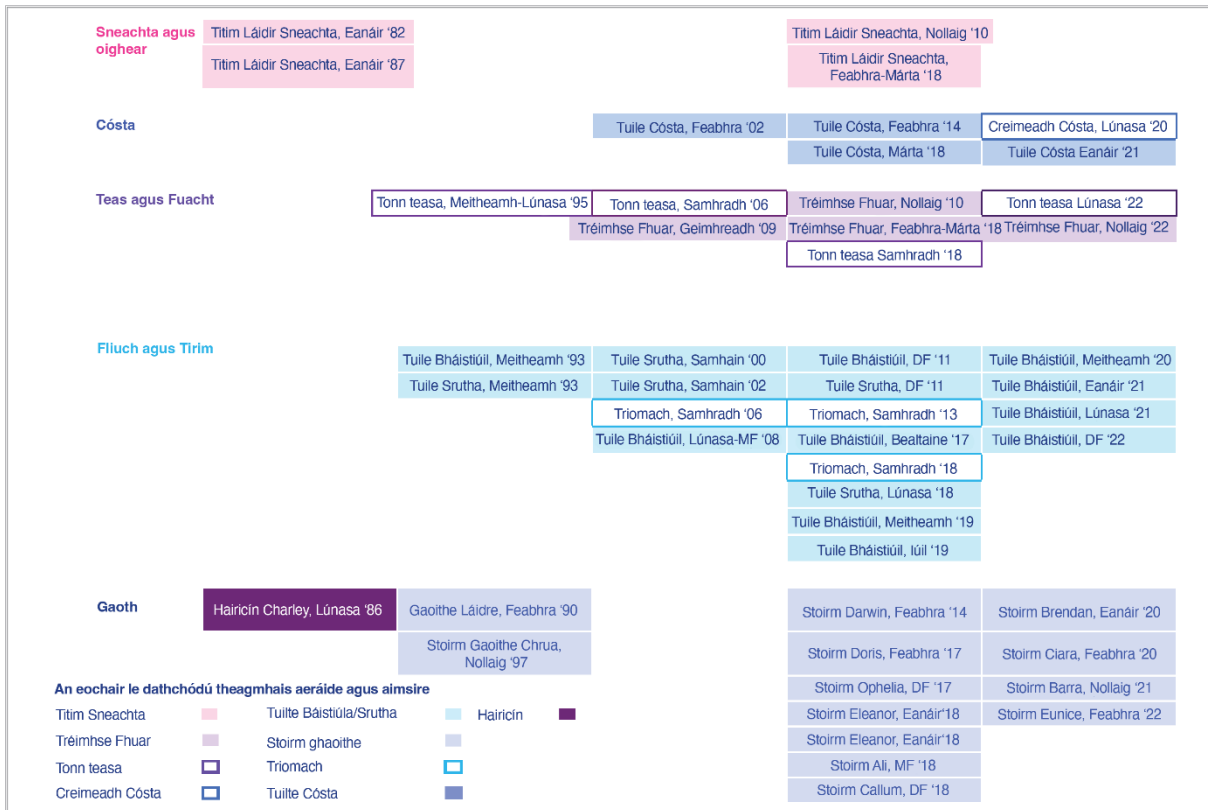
Sneachta agus oighear

Titim Láidir Sneachta, Eanáir '82
Titim Láidir Sneachta, Eanáir '87
Titim Láidir Sneachta, Nollaig '10
Titim Láidir Sneachta, Feabhra-Márta '18

Cósta

Tuile Cósta, Feabhra '02
Tuile Cósta, Feabhra '14
Tuile Cósta, Márta '18
Creimeadh Cósta, Lúnasa '20
Tuile Cósta Eanáir '21

Teas agus Fuacht

Tonn teasa, Meitheamh-Lúnasa '95
Tonn teasa, Samhradh '06
Tréimhse Fhuar, Geimhreadh '09
Tréimhse Fhuar, Nollaig '10
Tréimhse Fhuar, Feabhra-Márta '18
Tonn teasa Samhradh '18
Tonn teasa Lúnasa '22
Tréimhse Fhuar, Nollaig '22

Fliuch agus Tirim

Tuile Bháistiúil, Meitheamh '93
Tuile Srutha, Meitheamh '93
Tuile Srutha, Samhain '00
Tuile Srutha, Samhain '02
Triomach, Samhradh '06
Tuile Bháistiúil, Lúnasa-MF '08
Tuile Bháistiúil, DF '11
Tuile Srutha, DF '11
Triomach, Samhradh '13
Tuile Bháistiúil, Bealtaine '17
Triomach, Samhradh '18
Tuile Srutha, Lúnasa '18
Tuile Bháistiúil, Meitheamh '19
Tuile Bháistiúil, Iúil '19
Tuile Bháistiúil, Meitheamh '20
Tuile Bháistiúil, Eanáir '21
Tuile Bháistiúil, Lúnasa '21
Tuile Bháistiúil, DF '22

Gaoth

Hairicín Charley, Lúnasa '86
Gaoithe Láidre, Feabhra '90
Stoirm Gaoithe Chrua, Nollaig '97
Stoirm Darwin, Feabhra '14
Stoirm Doris, Feabhra '17
Stoirm Ophelia, DF '17
Stoirm Eleanor, Eanáir'18
Stoirm Eleanor, Eanáir'18
Stoirm Ali, MF '18
Stoirm Callum, DF '18
Stoirm Brendan, Eanáir '20
Stoirm Ciara, Feabhra '20
Stoirm Barra, Nollaig '21
Stoirm Eunice, Feabhra '22

An eochair le dathchódú theagmhais aeráide agus aimsire

Titim Sneachta
Tréimhse Fhuar
Tonn teasa
Creimeadh Cósta
Tuilte Báistiúla/Srutha
Stoirm ghaoithe
Triomach
Tuilte Cósta
Hairicín